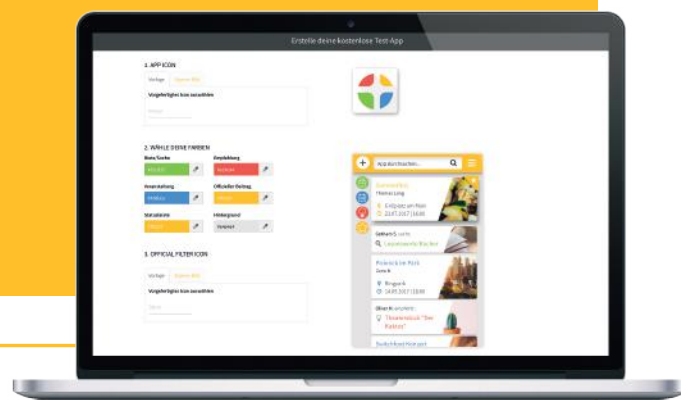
Erstelle deine kostenlose Test-App

1. APP ICON

Vorlage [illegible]

Vorgefertigtes Icon auswählen

2. WÄHLE DEINE FARBEN

Basis Farbe

Empfehlung

Hauptfarbe

Offizieller Beitrag

Statusleiste

Hintergrund

3. OFFICIAL FILTER ICON

Vorlage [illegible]

Vorgefertigtes Icon auswählen

App durchsuchen...

Gemeinschaft

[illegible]

Lesezeichen Bücher

Picknick im Park

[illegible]

Theaterstück "Der Rattenr"